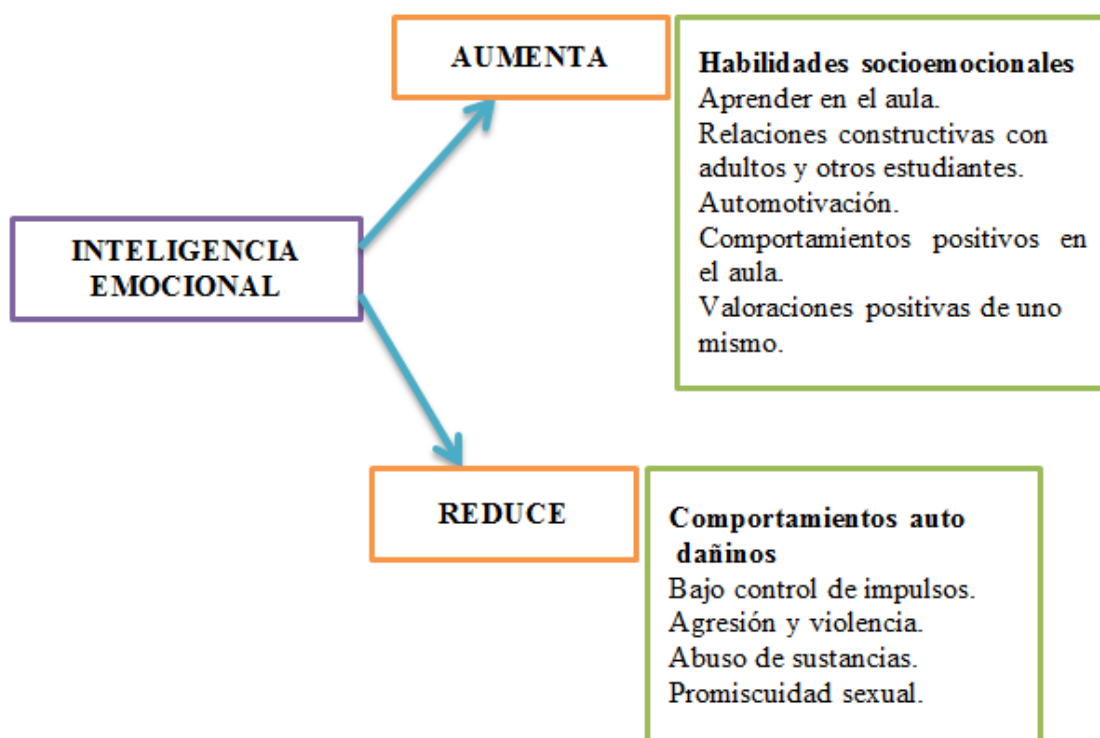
INTELIGENCIA EMOCIONAL

AUMENTA

Habilidades socioemocionales
Aprender en el aula.
Relaciones constructivas con adultos y otros estudiantes.
Automotivación.
Comportamientos positivos en el aula.
Valoraciones positivas de uno mismo.

REDUCE

Comportamientos auto dañinos
Bajo control de impulsos.
Agresión y violencia.
Abuso de sustancias.
Promiscuidad sexual.